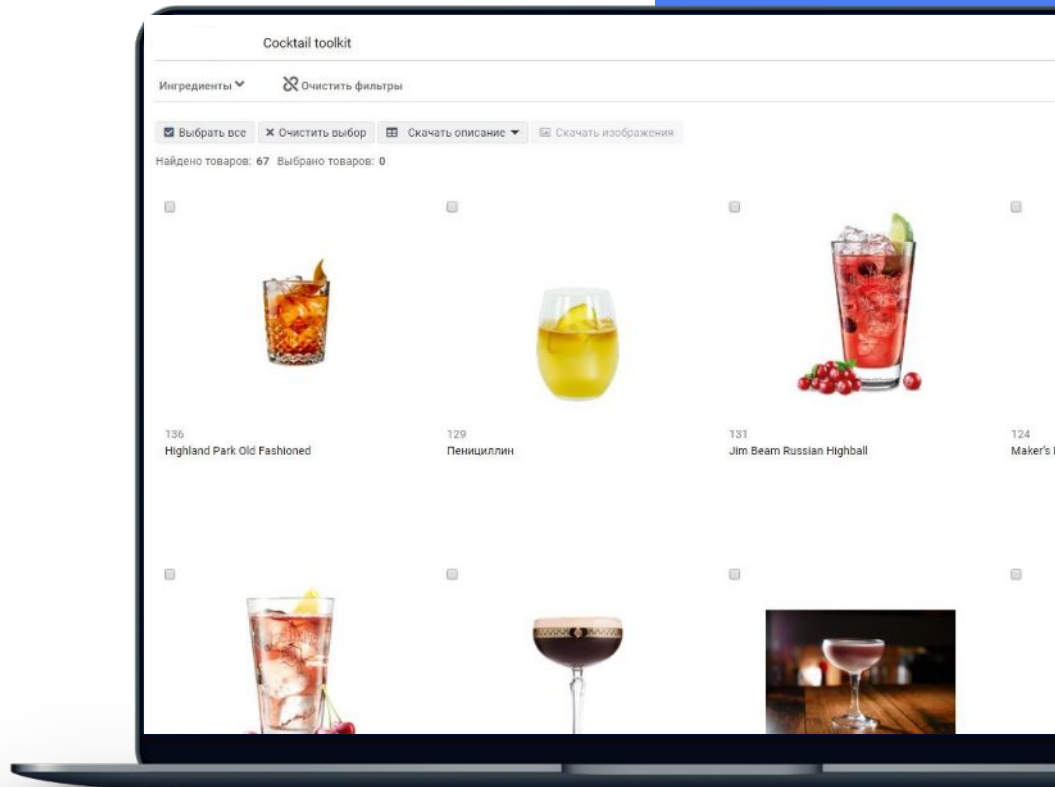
Cocktail toolkit

Ингредиенты

Очистить фильтры

Выбрать все

× Очистить выбор

Скачать описание

Скачать изображения

Найдено товаров: 67 Выбрано товаров: 0

136
Highland Park Old Fashioned

129
Пенициллин

131
Jim Beam Russian Highball

124
Maker's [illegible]